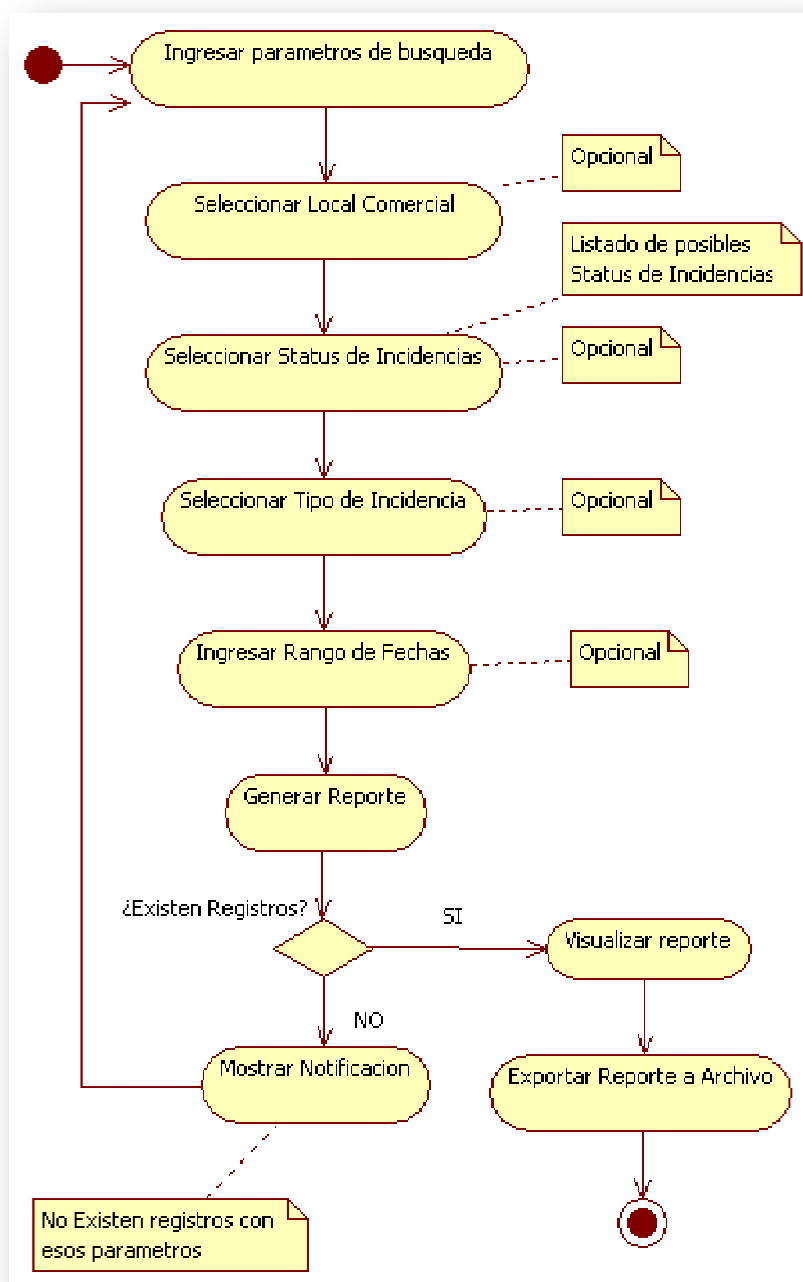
Ingresar parametros de busqueda

Opcional

Seleccionar Local Comercial

Listado de posibles Status de Incidencias

Opcional

Seleccionar Status de Incidencias

Opcional

Seleccionar Tipo de Incidencia

Opcional

Ingresar Rango de Fechas

Generar Reporte

¿Existen Registros?

SI

Visualizar reporte

NO

Mostrar Notificacion

Exportar Reporte a Archivo

No Existen registros con esos parametros